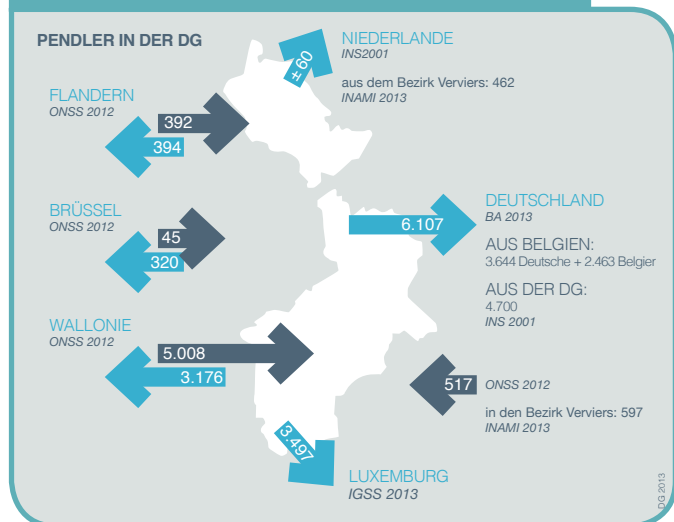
PENDLER IN DER DG

NIEDERLANDE
INS2001

±60

aus dem Bezirk Verviers: 462
INAMI 2013

FLANDERN
ONSS 2012

392
394

BRÜSSEL
ONSS 2012

45
320

DEUTSCHLAND
BA 2013

6.107

AUS BELGIEN:
3.644 Deutsche + 2.463 Belgier

AUS DER DG:
4.700
INS 2001

WALLONIE
ONSS 2012

5.008
3.176

517 ONSS 2012

in den Bezirk Verviers: 597
INAMI 2013

3.497

LUXEMBURG
IGSS 2013

DG 2013